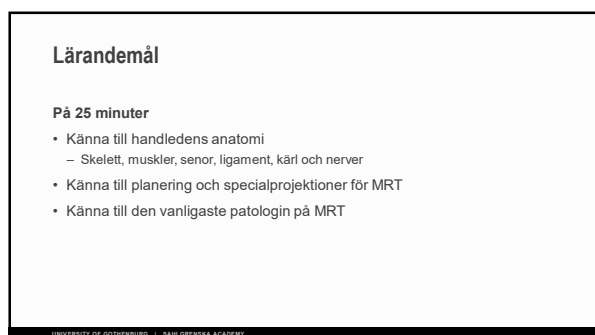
Lärandemål

På 25 minuter

• Känna till handledens anatomi
– Skelett, muskler, senor, ligament, kärl och nerver
• Känna till planering och specialprojektioner för MRT
• Känna till den vanligaste patologin på MRT

UNIVERSITY OF GOTHENBURG | SAHLGRENSKA ACADEMY